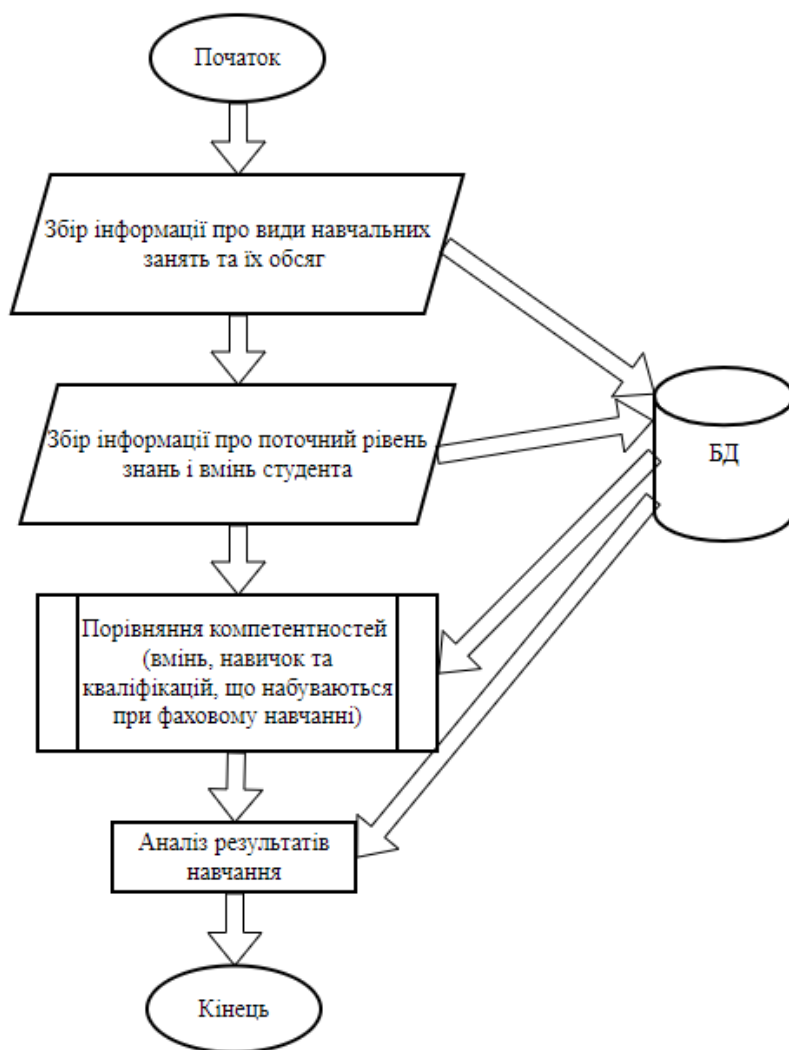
Початок

Збір інформації про види навчальних занять та їх обсяг

Збір інформації про поточний рівень знань і вмінь студента

БД

Порівняння компетентностей (вмінь, навичок та кваліфікацій, що набуваються при фаховому навчанні)

Аналіз результатів навчання

Кінець